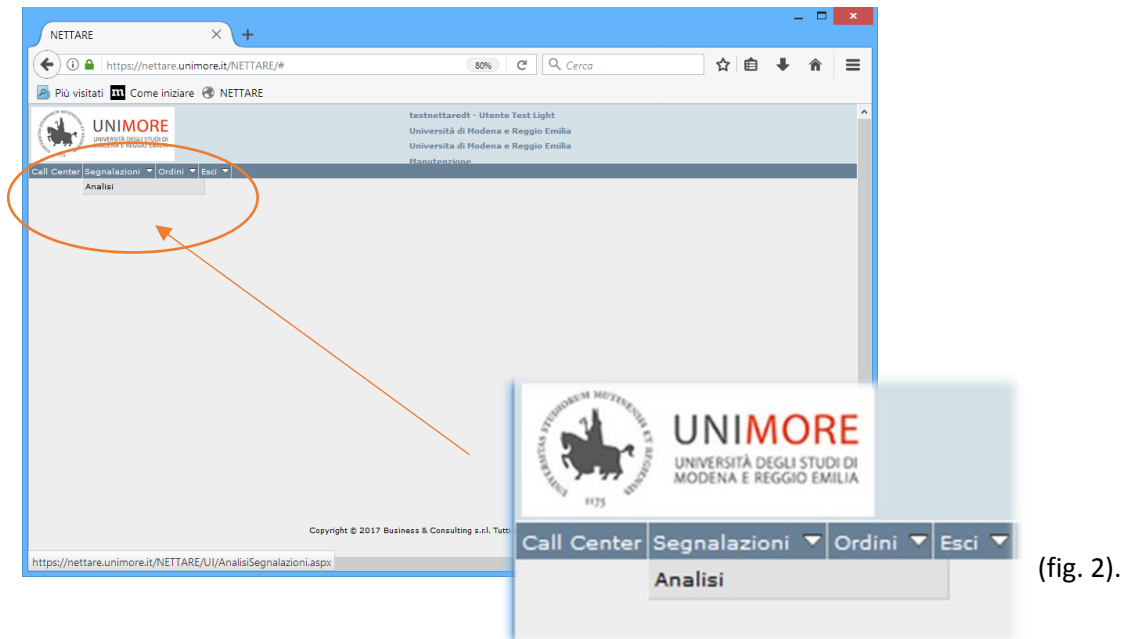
NETTARE

https://nettare.unimore.it/NETTARE/#

80%

Cerca

Più visitati Come iniziare NETTARE

UNIMORE
UNIVERSITÀ DEGLI STUDI DI MODENA E REGGIO EMILIA

testnettaredt - Utente Test Light
Università di Modena e Reggio Emilia
Università di Modena e Reggio Emilia
Manutenzione

Call Center Segnalazioni Ordini Esci

Analisi

Copyright © 2017 Business & Consulting s.r.l. Tutt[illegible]

https://nettare.unimore.it/NETTARE/UI/AnalisiSegnalazioni.aspx

UNIVERSITAS STUDIORUM MUTINENSIS ET REGIENSIS 1175

UNIMORE
UNIVERSITÀ DEGLI STUDI DI MODENA E REGGIO EMILIA

Call Center Segnalazioni Ordini Esci

Analisi

(fig. 2).